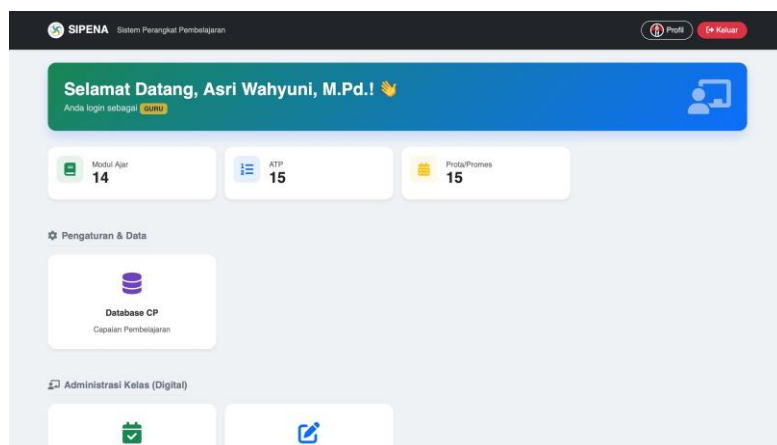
SIPENA Sistem Perangkat Pembelajaran

Profil Keluar

Selamat Datang, Asri Wahyuni, M.Pd.! 👋

Anda login sebagai GURU

Modul Ajar
14

ATP
15

Prota/Promes
15

Pengaturan & Data

Database CP
Capaian Pembelajaran

Administrasi Kelas (Digital)